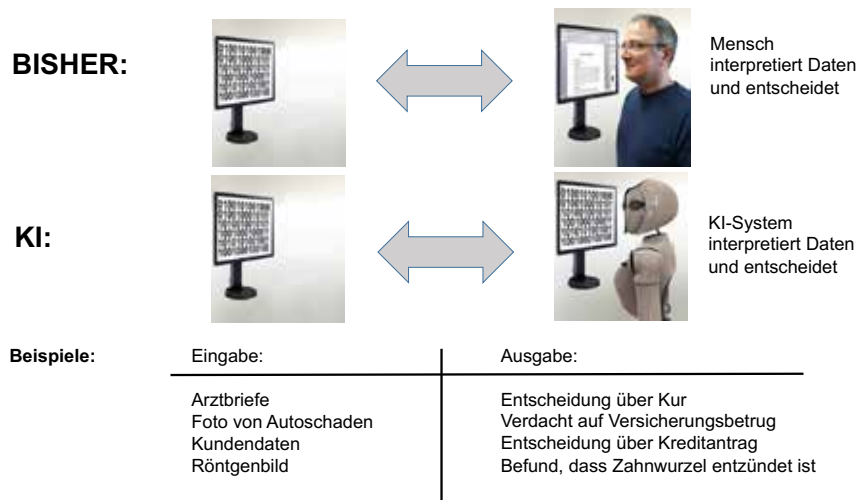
BISHER:

Mensch interpretiert Daten und entscheidet

KI:

KI-System interpretiert Daten und entscheidet

Beispiele:

| Eingabe: | Ausgabe: |
|---|---|
| Arztbriefe | Entscheidung über Kur |
| Foto von Autoschaden | Verdacht auf Versicherungsbetrug |
| Kundendaten | Entscheidung über Kreditantrag |
| Röntgenbild | Befund, dass Zahnwurzel entzündet ist |